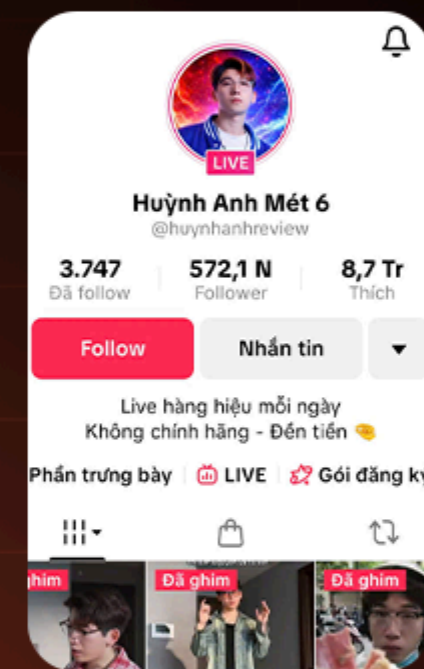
LIVE

Huỳnh Anh Mét 6
@huynhanhreview

3.747
Đã follow

572,1 N
Follower

8,7 Tr
Thích

Follow

Nhắn tin

Live hàng hiệu mỗi ngày
Không chính hãng - Đền tiền

Phần trưng bày | LIVE | Gói đăng ký

ghim

Đã ghim

Đã ghim